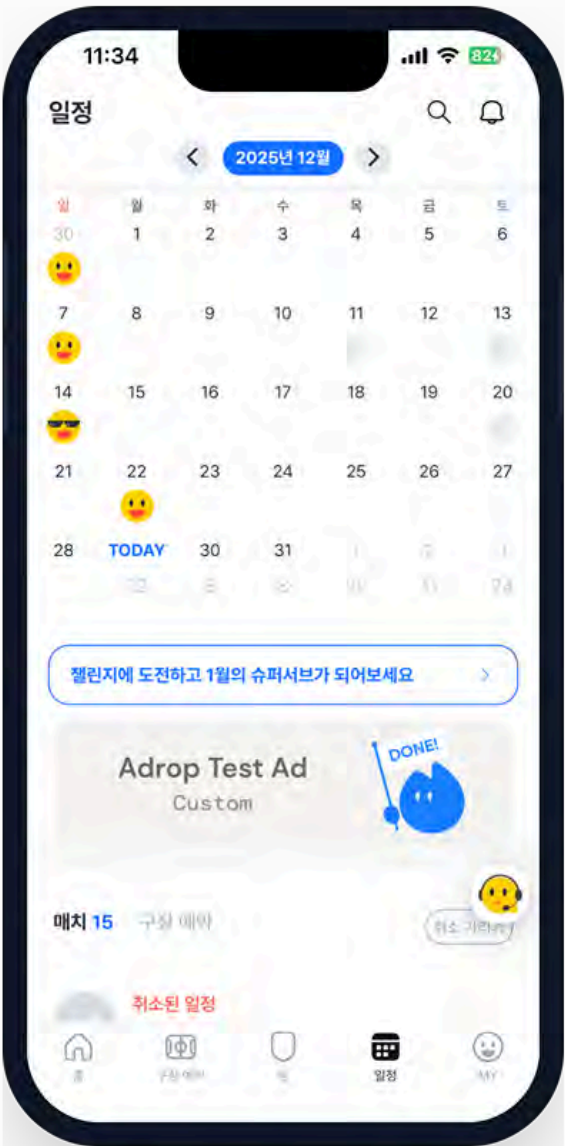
11:34

82

일정

2025년 12월

| 일 | 월 | 화 | 수 | 목 | 금 | 토 |
|---|---|---|---|---|---|---|
| 30 | 1 | 2 | 3 | 4 | 5 | 6 |
| 7 | 8 | 9 | 10 | 11 | 12 | 13 |
| 14 | 15 | 16 | 17 | 18 | 19 | 20 |
| 21 | 22 | 23 | 24 | 25 | 26 | 27 |
| 28 | TODAY | 30 | 31 | 1 | 2 | 3 |

챌린지에 도전하고 1월의 슈퍼서브가 되어보세요

Adrop Test Ad
Custom

DONE!

매치 15 구장 예약

취소 가리기

취소된 일정

홈 구장 예약 팀 일정 MY